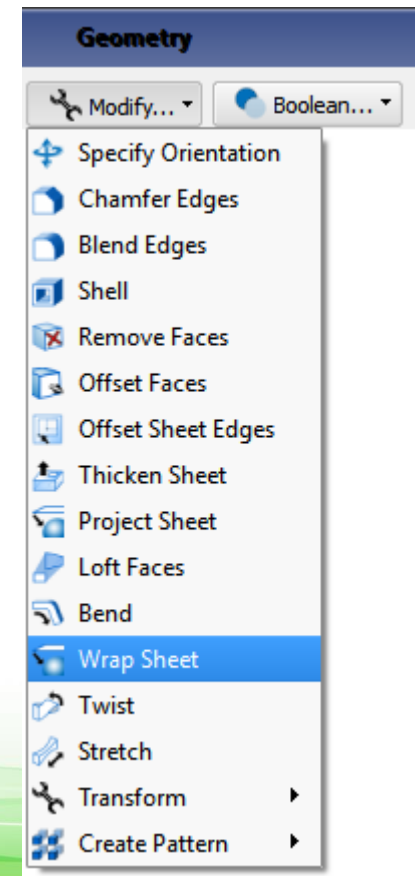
Geometry

Modify... Boolean...

Specify Orientation
Chamfer Edges
Blend Edges
Shell
Remove Faces
Offset Faces
Offset Sheet Edges
Thicken Sheet
Project Sheet
Loft Faces
Bend
Wrap Sheet
Twist
Stretch
Transform
Create Pattern